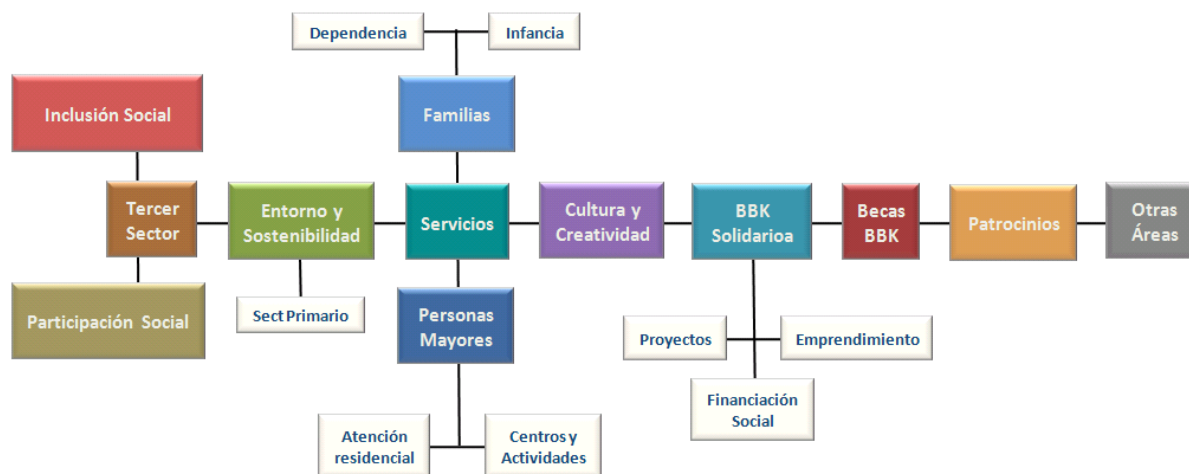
Dependencia

Infancia

Inclusión Social

Familias

Tercer Sector

Entorno y Sostenibilidad

Servicios

Cultura y Creatividad

BBK Solidarioa

Becas BBK

Patrocinios

Otras Áreas

Participación Social

Sect Primario

Personas Mayores

Proyectos

Emprendimiento

Financiación Social

Atención residencial

Centros y Actividades